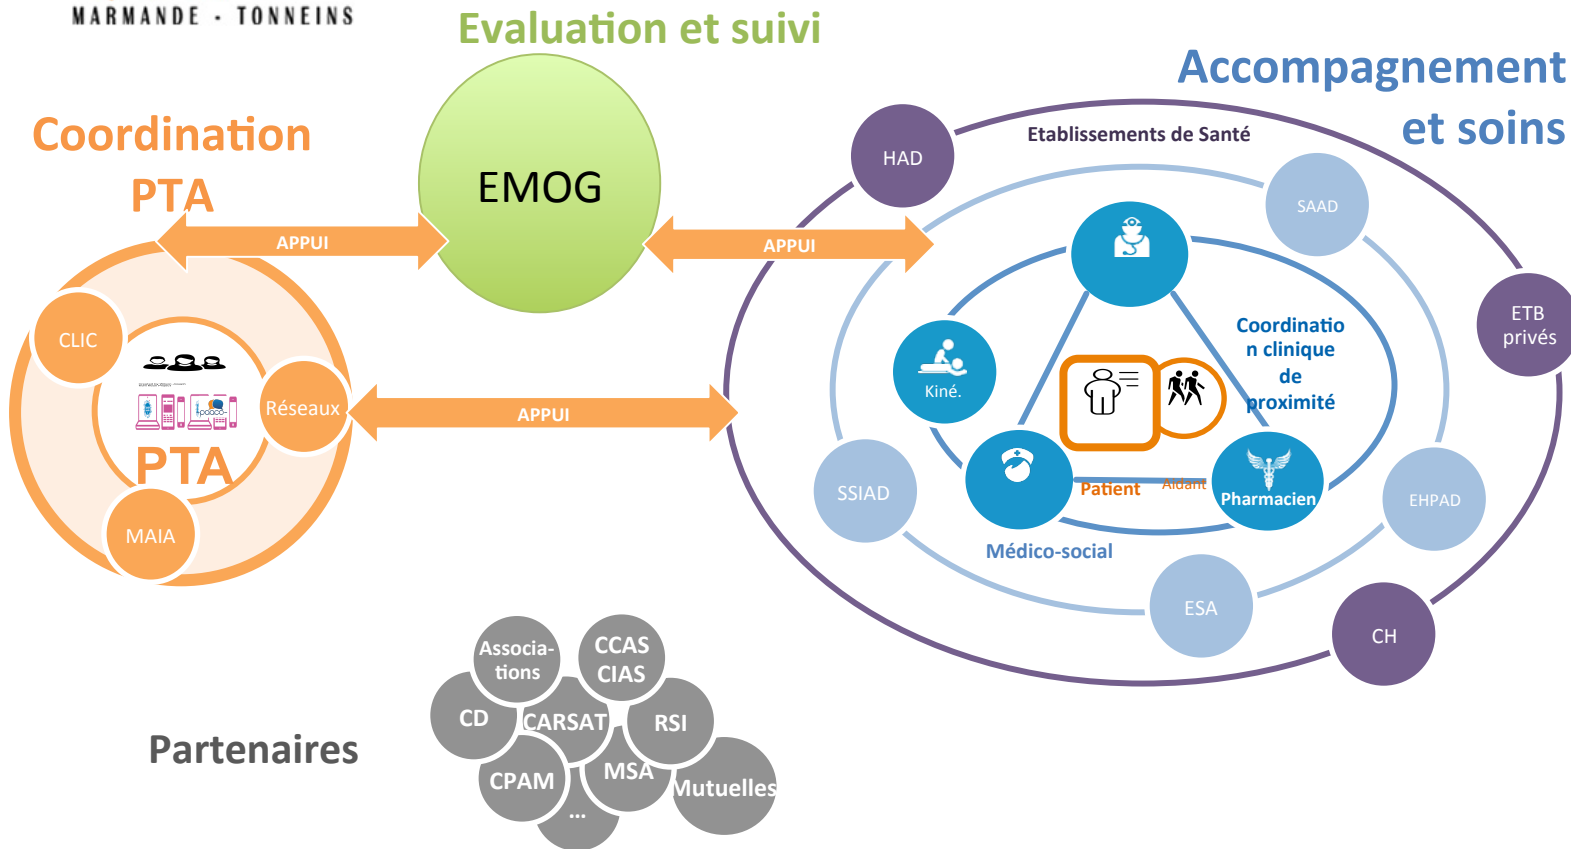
MARMANDE - TONNEINS

Evaluation et suivi

Coordination PTA

EMOG

APPUI

APPUI

Accompagnement et soins

HAD

Etablissements de Santé

SAAD

ETB privés

CLIC

Réseaux

APPUI

PTA

MAIA

Kiné.

Coordination clinique de proximité

Patient

Aidant

Pharmacien

SSIAD

EHPAD

Médico-social

ESA

CH

Partenaires

Associations

CCAS CIAS

CD

CARSAT

RSI

CPAM

MSA

Mutuelles

...